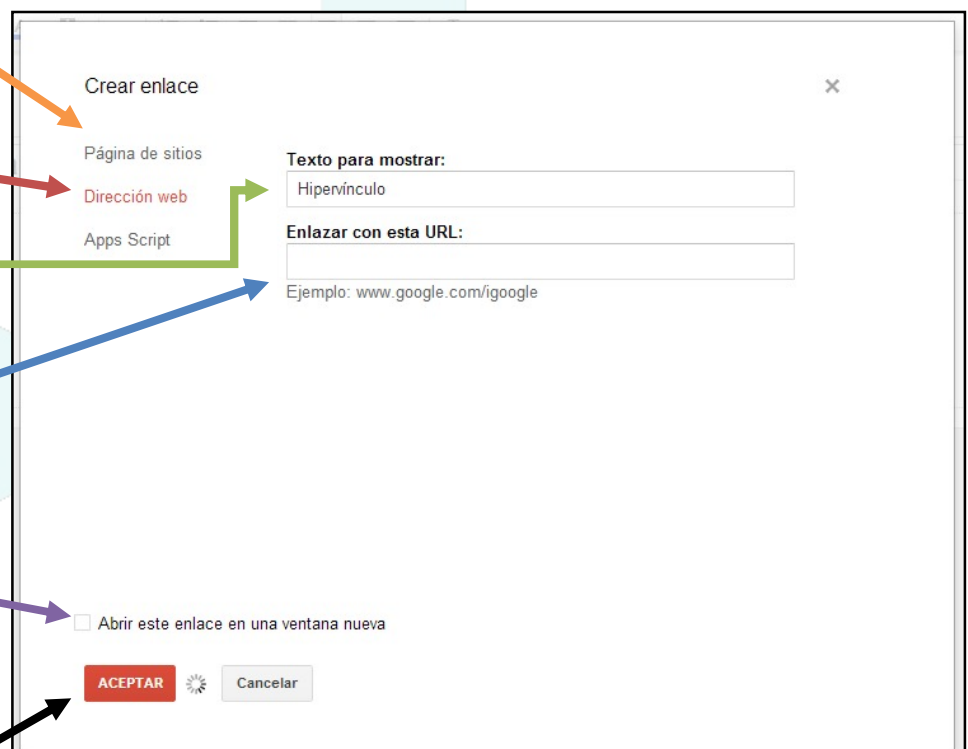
Crear enlace

×

Página de sitios

Dirección web

Apps Script

Texto para mostrar:

Hipervínculo

Enlazar con esta URL:

Ejemplo: www.google.com/igoogle

Abrir este enlace en una ventana nueva

ACEPTAR

Cancelar